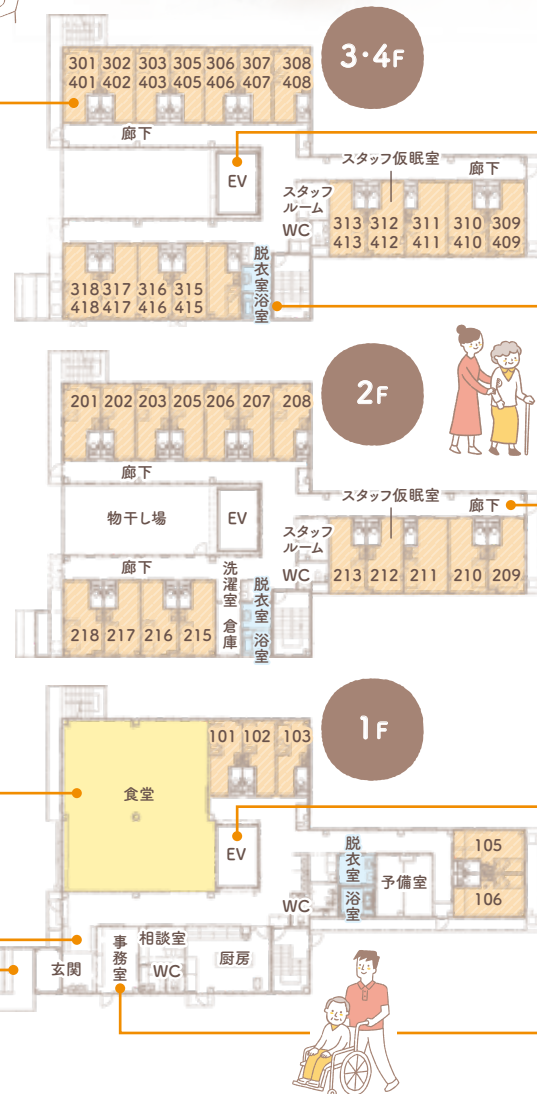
3・4F

301 401 | 302 402 | 303 403 | 305 405 | 306 406 | 307 407 | 308 408

廊下

EV

スタッフ仮眠室

廊下

スタッフルーム

WC

313 413 | 312 412 | 311 411 | 310 410 | 309 409

318 418 | 317 417 | 316 416 | 315 415

脱衣室

浴室

2F

201 202 203 205 206 207 208

廊下

物干し場

EV

スタッフ仮眠室

廊下

スタッフルーム

WC

213 212 211 210 209

廊下

洗濯室

倉庫

脱衣室

浴室

218 217 216 215

1F

101 102 103

食堂

EV

脱衣室

浴室

予備室

105

106

WC

相談室

事務室

WC

厨房

玄関